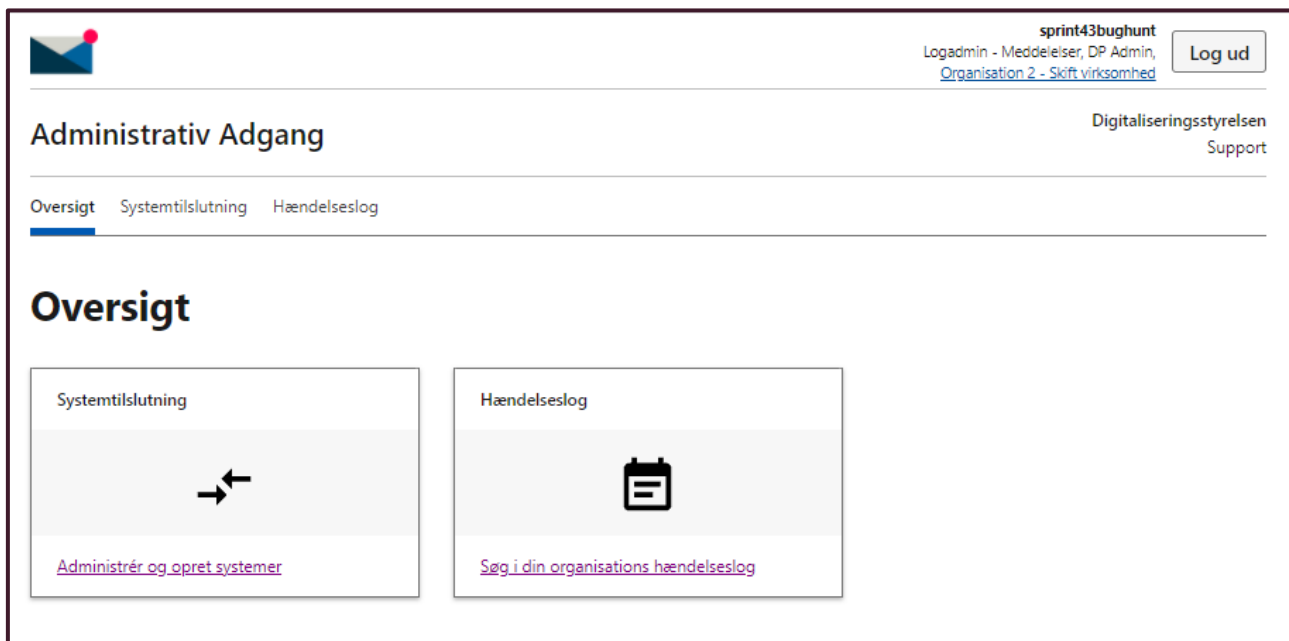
sprint43bughunt
Logadmin - Meddelelser, DP Admin,
Organisation 2 - Skift virksomhed

Log ud

Administrativ Adgang

Digitaliseringsstyrelsen
Support

Oversigt Systemtilslutning Hændelseslog

Oversigt

Systemtilslutning

Administrér og opret systemer

Hændelseslog

Søg i din organisations hændelseslog